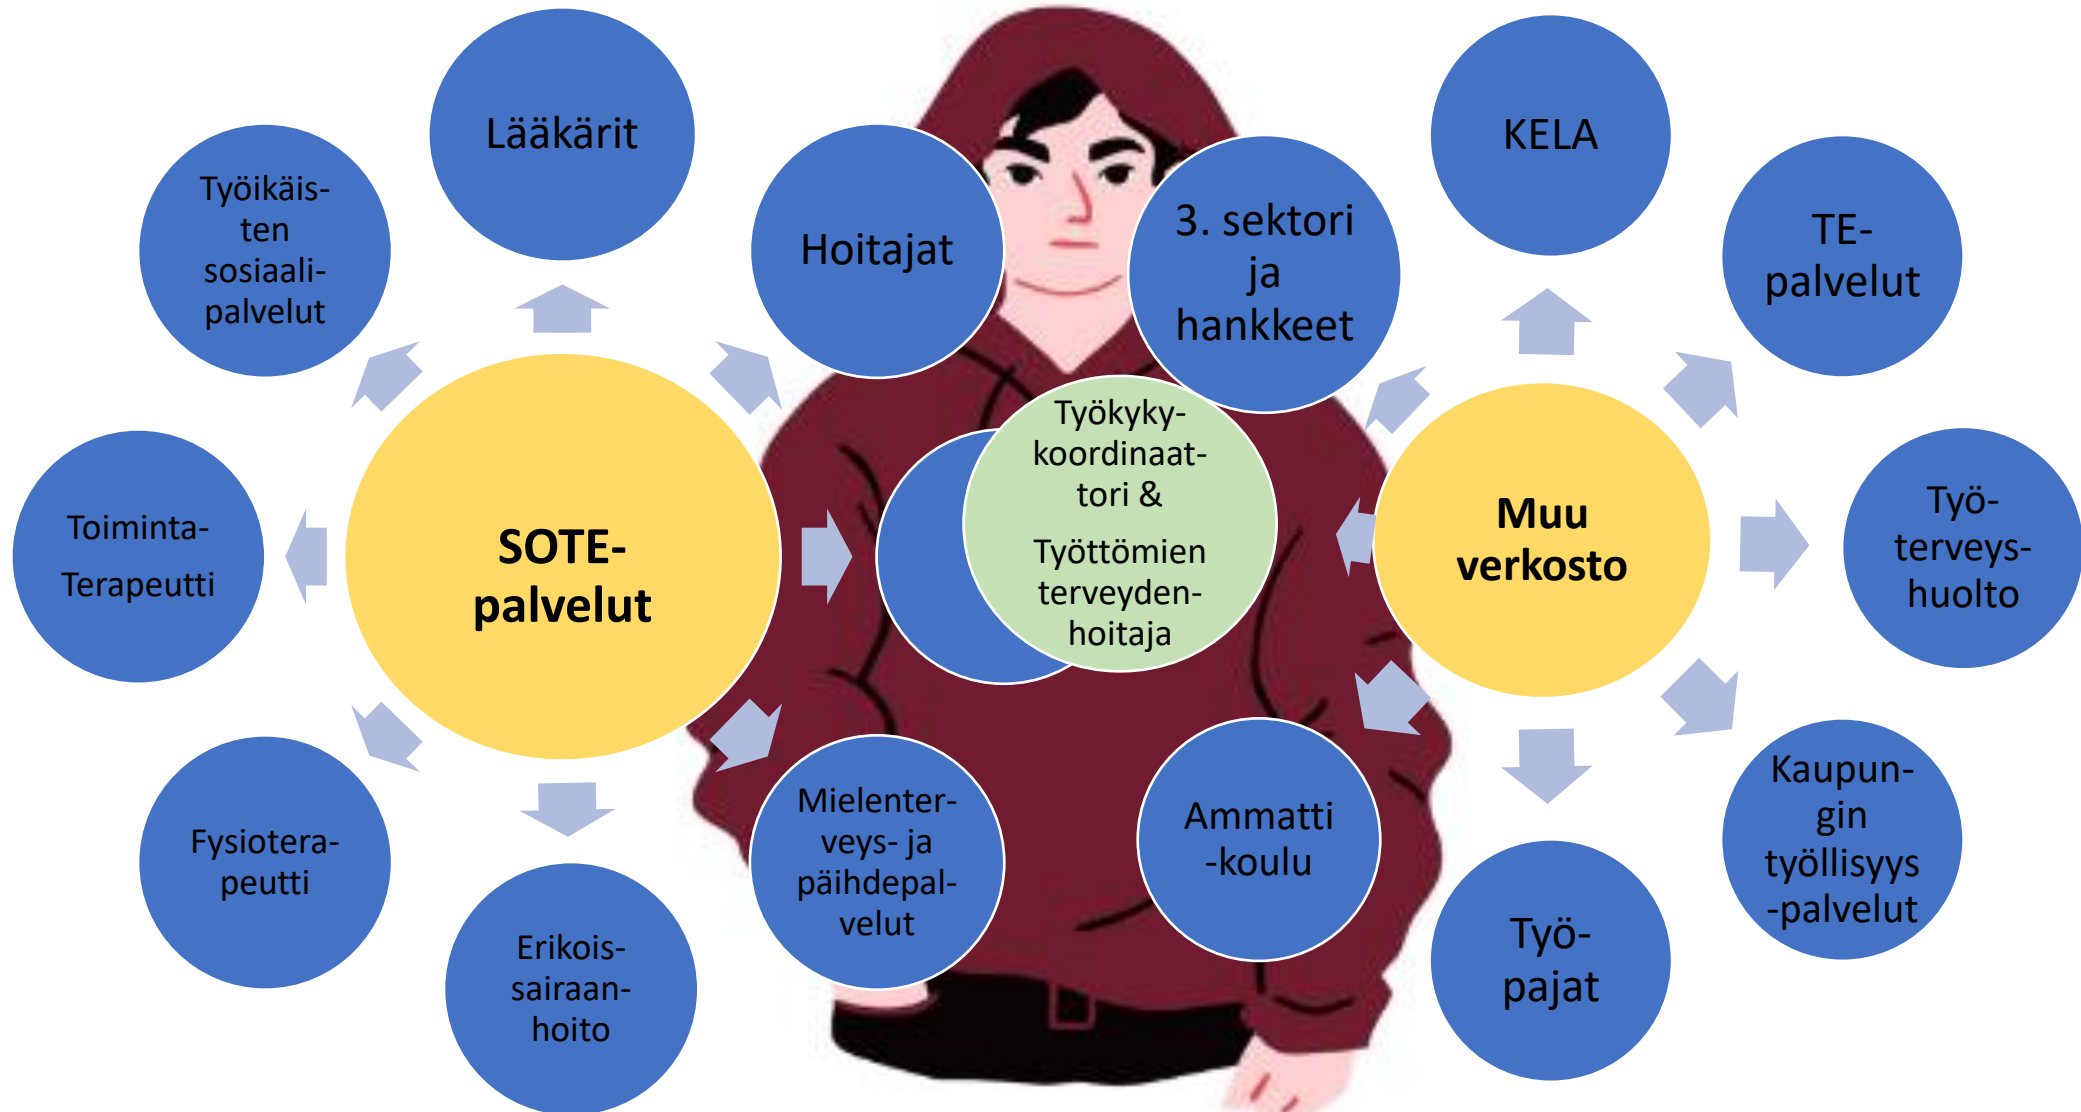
Lääkärit

Työikäisten sosiaalipalvelut

Hoitajat

3. sektori ja hankkeet

KELA

TE-palvelut

Toiminta-Terapeutti

SOTE-palvelut

Työkykykoordinaattori &

Työttömien terveydenhoitaja

Muu verkosto

Työterveyshuolto

Fysioterapeutti

Erikoissairaanhoito

Mielenterveys- ja päihdepalvelut

Ammatti-koulu

Työpajat

Kaupungin työllisyys-palvelut